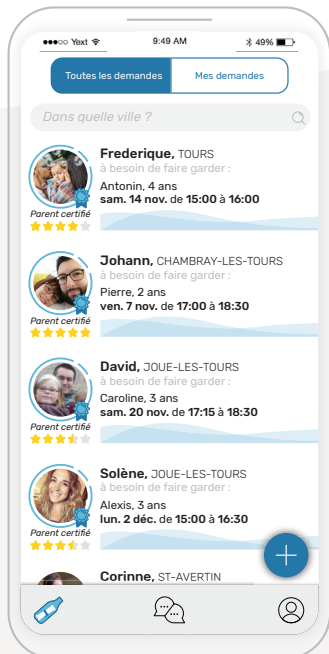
●●●○○ Yext 9:49 AM 49%

Toutes les demandes | Mes demandes

Dans quelle ville ?

Frederique, TOURS
à besoin de faire garder :
Antonin, 4 ans
sam. 14 nov. de 15:00 à 16:00
Parent certifié

Johann, CHAMBRAY-LES-TOURS
à besoin de faire garder :
Pierre, 2 ans
ven. 7 nov. de 17:00 à 18:30
Parent certifié

David, JOUE-LES-TOURS
à besoin de faire garder :
Caroline, 3 ans
sam. 20 nov. de 17:15 à 18:30
Parent certifié

Solène, JOUE-LES-TOURS
à besoin de faire garder :
Alexis, 3 ans
lun. 2 déc. de 15:00 à 16:30
Parent certifié

Corinne, ST-AVERTIN